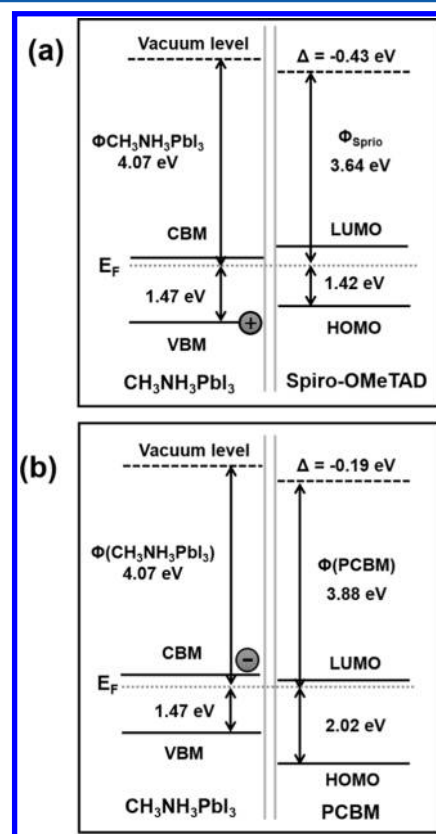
(a)
Vacuum level
$\Delta$ = -0.43 eV
$\Phi CH_3NH_3PbI_3$
4.07 eV
$\Phi_{Sprio}$
3.64 eV
CBM
LUMO
$E_F$
1.47 eV
1.42 eV
HOMO
VBM
+
$CH_3NH_3PbI_3$
Spiro-OMeTAD

(b)
Vacuum level
$\Delta$ = -0.19 eV
$\Phi(CH_3NH_3PbI_3)$
4.07 eV
$\Phi$(PCBM)
3.88 eV
CBM
−
LUMO
$E_F$
1.47 eV
2.02 eV
VBM
HOMO
$CH_3NH_3PbI_3$
PCBM